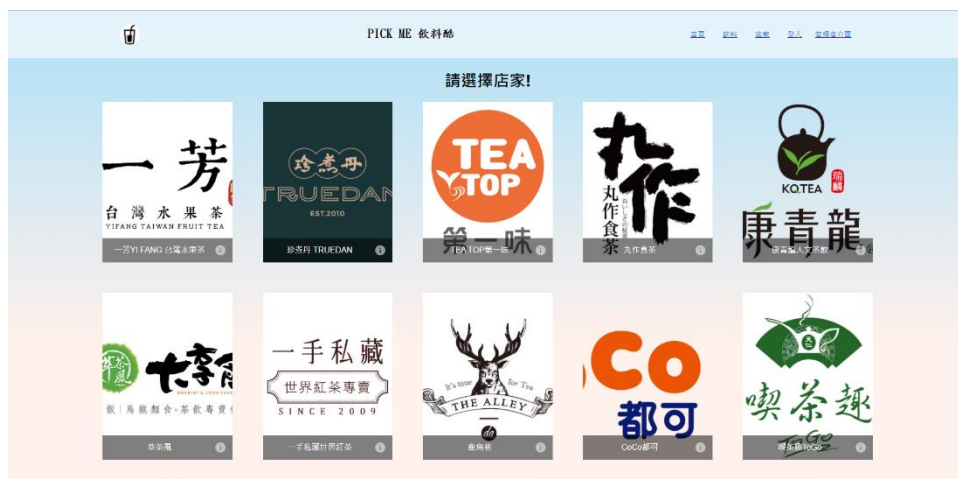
PICK ME 飲料酷

首頁 飲料 店家 登入 登錄者介面

請選擇店家!

一芳
台灣水果茶
YIFANG TAIWAN FRUIT TEA
一芳YI FANG 台灣水果茶

珍煮丹
TRUEDAN
EST.2010
珍煮丹 TRUEDAN

TEA TOP
第一味
TEA TOP第一味

丸作
丸作食茶
丸作食茶

KO.TEA
康青龍
康青龍人文茶飲

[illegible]
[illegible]
翠茶風

一手私藏
世界紅茶專賣
SINCE 2009
一手私藏世界紅茶

It's time for Tea
THE ALLEY
鹿角巷

CoCo
都可
CoCo都可

喫茶趣
ToGo
喫茶趣ToGo